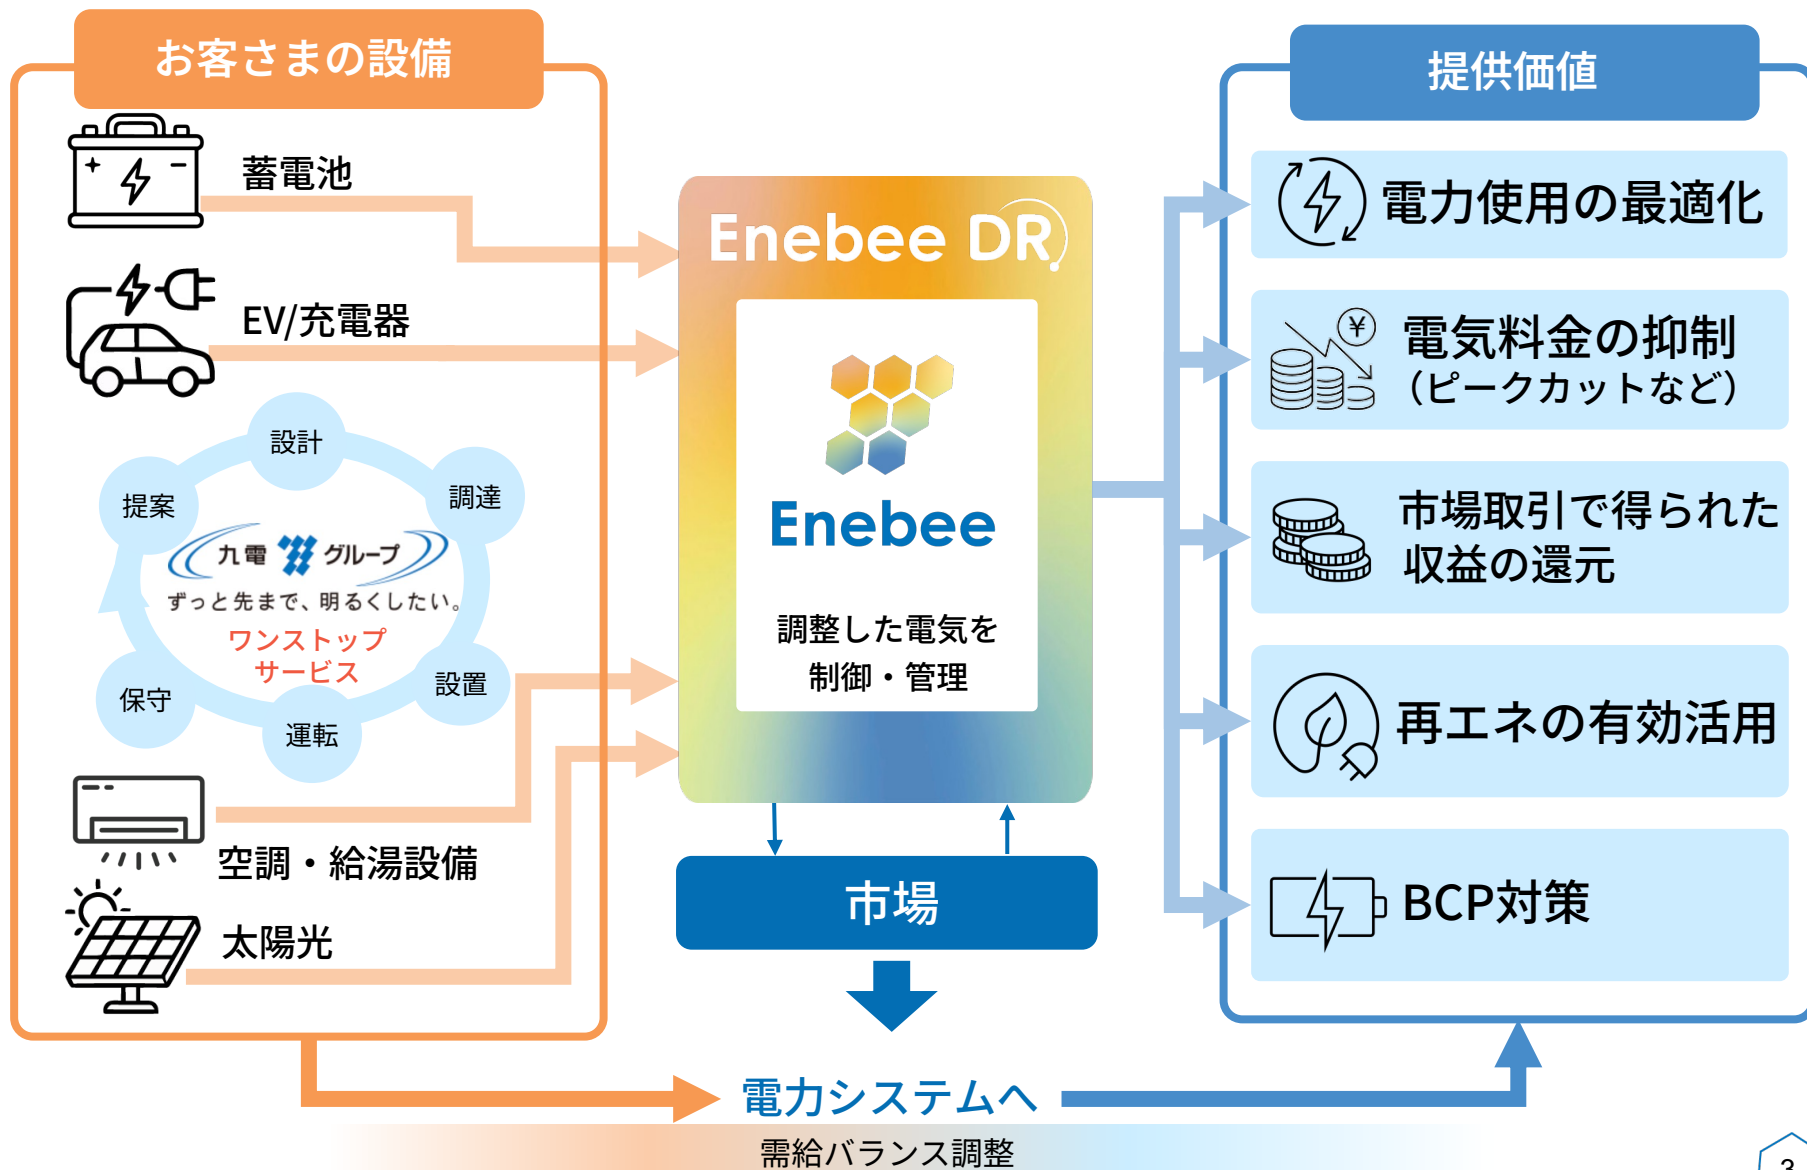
お客さまの設備

蓄電池

EV/充電器

設計

提案

調達

九電 グループ

ずっと先まで、明るくしたい。

ワンストップ
サービス

保守

設置

運転

空調・給湯設備

太陽光

Enebee DR

Enebee

調整した電気を
制御・管理

市場

電力システムへ

需給バランス調整

提供価値

電力使用の最適化

電気料金の抑制
（ピークカットなど）

市場取引で得られた
収益の還元

再エネの有効活用

BCP対策

3